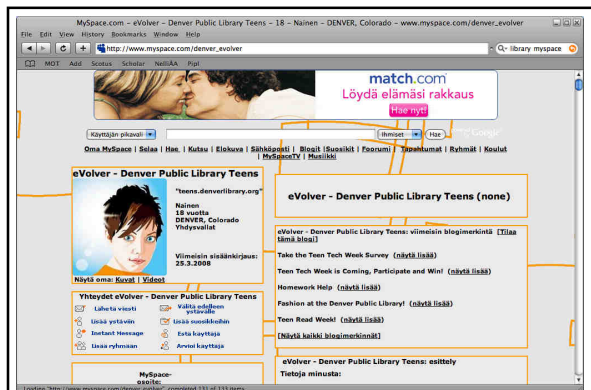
MySpace.com - eVolver - Denver Public Library Teens - 18 - Nainen - DENVER, Colorado - www.myspace.com/denver_evolver

File Edit View History Bookmarks Window Help

http://www.myspace.com/denver_evolver

library myspace

MOT Add Scotus Scholar NelliAA Pipl

match.com
Löydä elämäsi rakkaus
Hae nyt!

Käyttäjän pikavali

Ihmiset

Hae

Google

Oma MySpace | Selaa | Hae | Kutsu | Elokuva | Sähköposti | Blogit | Suosikit | Foorumi | Tapahtumat | Ryhmät | Koulut | MySpaceTV | Musiikki

eVolver - Denver Public Library Teens

"teens.denverlibrary.org"

Nainen
18 vuotta
DENVER, Colorado
Yhdysvallat

Viimeisin sisäänkirjaus:
25.3.2008

Näytä oma: Kuvat | Videot

eVolver - Denver Public Library Teens (none)

eVolver - Denver Public Library Teens: viimeisin blogimerkintä [Tilaa tämä blogi]

Take the Teen Tech Survey (näytä lisää)

Teen Tech Week is Coming, Participate and Win! (näytä lisää)

Homework Help (näytä lisää)

Fashion at the Denver Public Library! (näytä lisää)

Teen Read Week! (näytä lisää)

[Näytä kaikki blogimerkinnät]

Yhteydet eVolver - Denver Public Library Teens

Lähetä viesti

Välitä edelleen ystävälle

Lisää ystäviin

Lisää suosikkeihin

Instant Message

Estä käyttäjä

Lisää ryhmään

Arvioi käyttäjä

MySpace-osoite:

eVolver - Denver Public Library Teens: esittely

Tietoja minusta:

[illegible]